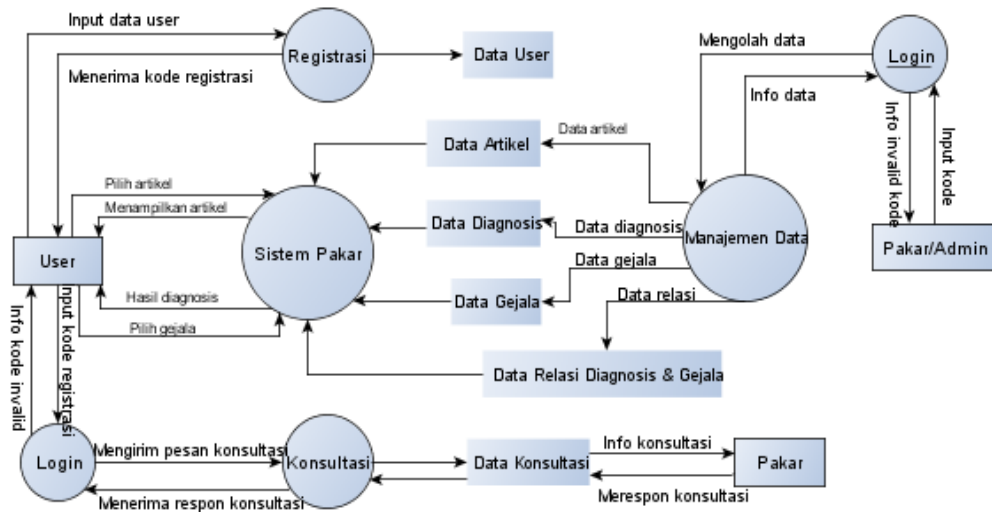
Input data user

Registrasi

Data User

Menerima kode registrasi

Mengolah data

Login

Info data

Info invalid kode

Input kode

Data Artikel

Data artikel

Pilih artikel

Menampilkan artikel

Sistem Pakar

Data Diagnosis

Data diagnosis

Manajemen Data

Pakar/Admin

User

Data gejala

Data Gejala

Data relasi

Hasil diagnosis

Pilih gejala

Info kode invalid

Input kode registrasi

Data Relasi Diagnosis & Gejala

Login

Mengirim pesan konsultasi

Konsultasi

Data Konsultasi

Info konsultasi

Pakar

Menerima respon konsultasi

Merespon konsultasi